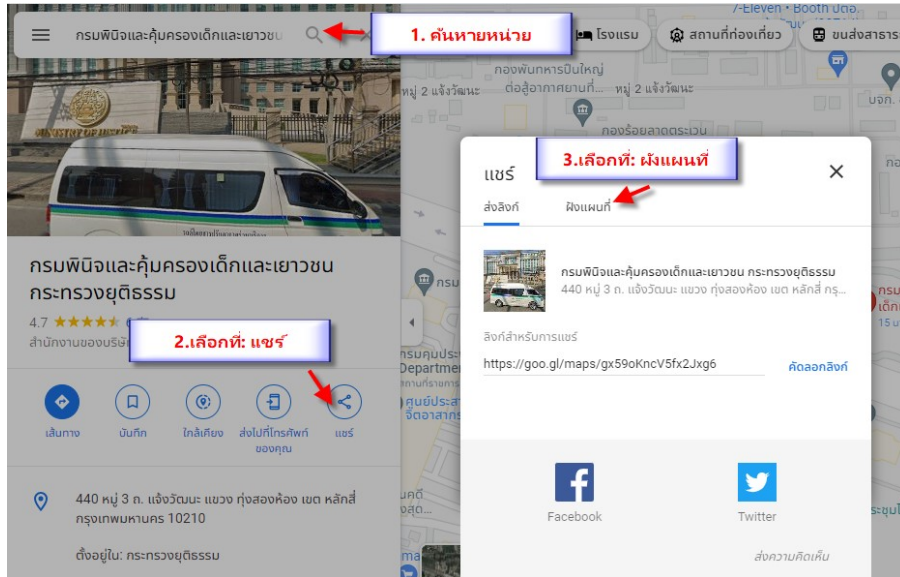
กรมพินิจและคุ้มครองเด็กและเยาวชน

1. ค้นหาหน่วย

โรงแรม

สถานที่ท่องเที่ยว

ขนส่งสาธาร

7-Eleven • Booth ปตอ.

กองพันทหารปืนใหญ่

หมู่ 2 แจ้งวัฒนะ

ต่อสู้อากาศยานที่...

หมู่ 2 แจ้งวัฒนะ

บจก.

กองร้อยลาดตระเวน

3.เลือกที่: ฝังแผนที่

แชร์

ส่งลิงก์

ฝังแผนที่

กรมพินิจและคุ้มครองเด็กและเยาวชน กระทรวงยุติธรรม

440 หมู่ 3 ถ. แจ้งวัฒนะ แขวง ทุ่งสองห้อง เขต หลักสี่ กรุ...

ลิงก์สำหรับการแชร์

https://goo.gl/maps/gx59oKncV5fx2Jxg6

คัดลอกลิงก์

Facebook

Twitter

ส่งความคิดเห็น

กรมพินิจและคุ้มครองเด็กและเยาวชน กระทรวงยุติธรรม

4.7 ★★★★★

สำนักงานของรัฐบาล

2.เลือกที่: แชร์

เส้นทาง

บันทึก

ใกล้เคียง

ส่งไปที่โทรศัพท์ของคุณ

แชร์

440 หมู่ 3 ถ. แจ้งวัฒนะ แขวง ทุ่งสองห้อง เขต หลักสี่ กรุงเทพมหานคร 10210

ตั้งอยู่ใน: กระทรวงยุติธรรม

กรมคุมประ
Departmen
ศูนย์ประส
จิตอาสา